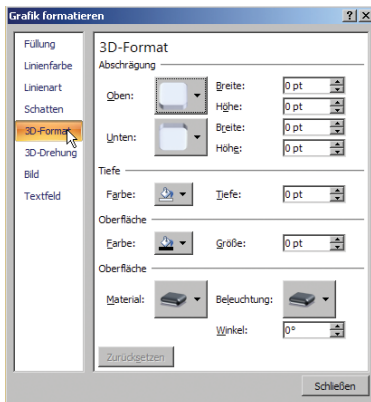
Grafik formatieren
?
X
Füllung
Linienfarbe
Linienart
Schatten
3D-Format
3D-Drehung
Bild
Textfeld
3D-Format
Abschrägung
Oben:
Breite:
0 pt
Höhe:
0 pt
Unten:
Breite:
0 pt
Höhe:
0 pt
Tiefe
Farbe:
Tiefe:
0 pt
Oberfläche
Farbe:
Größe:
0 pt
Oberfläche
Material:
Beleuchtung:
Winkel:
0°
Zurücksetzen
Schließen